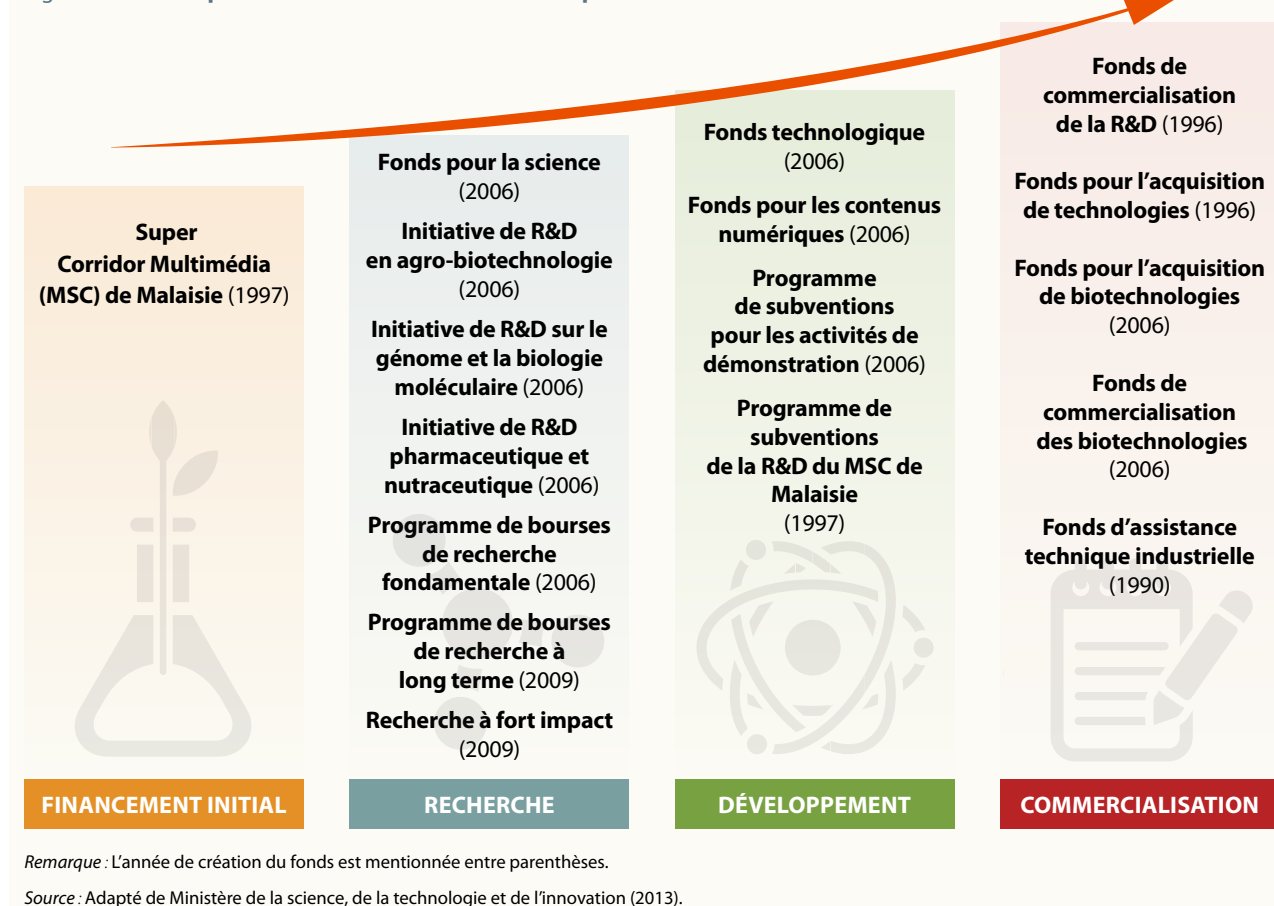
Super Corridor Multimédia (MSC) de Malaisie (1997)

Fonds pour la science (2006)

Initiative de R&D en agro-biotechnologie (2006)

Initiative de R&D sur le génome et la biologie moléculaire (2006)

Initiative de R&D pharmaceutique et nutraceutique (2006)

Programme de bourses de recherche fondamentale (2006)

Programme de bourses de recherche à long terme (2009)

Recherche à fort impact (2009)

Fonds technologique (2006)

Fonds pour les contenus numériques (2006)

Programme de subventions pour les activités de démonstration (2006)

Programme de subventions de la R&D du MSC de Malaisie (1997)

Fonds de commercialisation de la R&D (1996)

Fonds pour l'acquisition de technologies (1996)

Fonds pour l'acquisition de biotechnologies (2006)

Fonds de commercialisation des biotechnologies (2006)

Fonds d'assistance technique industrielle (1990)

FINANCEMENT INITIAL

RECHERCHE

DÉVELOPPEMENT

COMMERCIALISATION

Remarque : L'année de création du fonds est mentionnée entre parenthèses.

Source : Adapté de Ministère de la science, de la technologie et de l'innovation (2013).